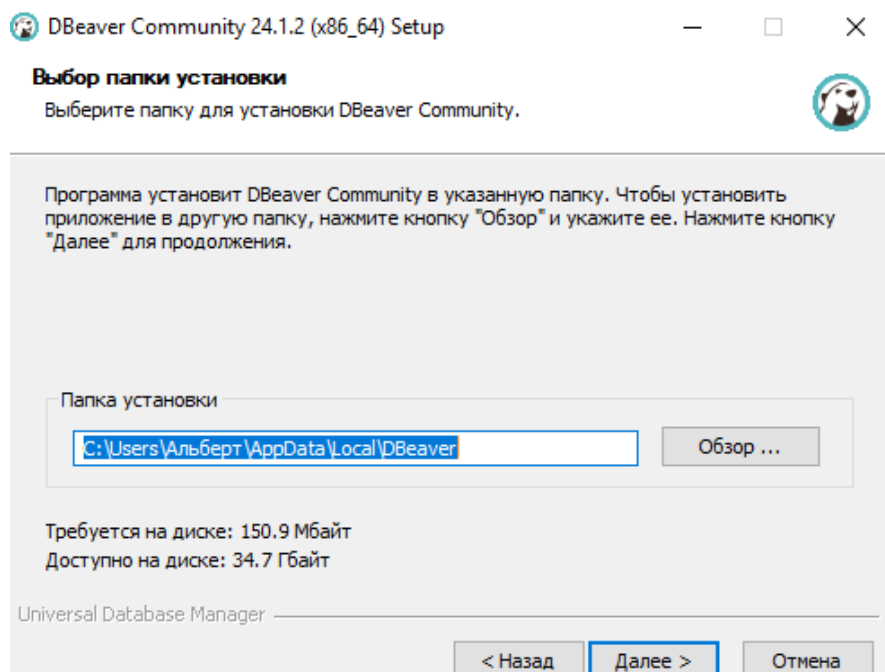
DBeaver Community 24.1.2 (x86_64) Setup

Выбор папки установки
Выберите папку для установки DBeaver Community.

Программа установит DBeaver Community в указанную папку. Чтобы установить приложение в другую папку, нажмите кнопку "Обзор" и укажите ее. Нажмите кнопку "Далее" для продолжения.

Папка установки
C:\Users\Альберт\AppData\Local\DBeaver
Обзор ...

Требуется на диске: 150.9 Мбайт
Доступно на диске: 34.7 Гбайт

Universal Database Manager

< Назад
Далее >
Отмена